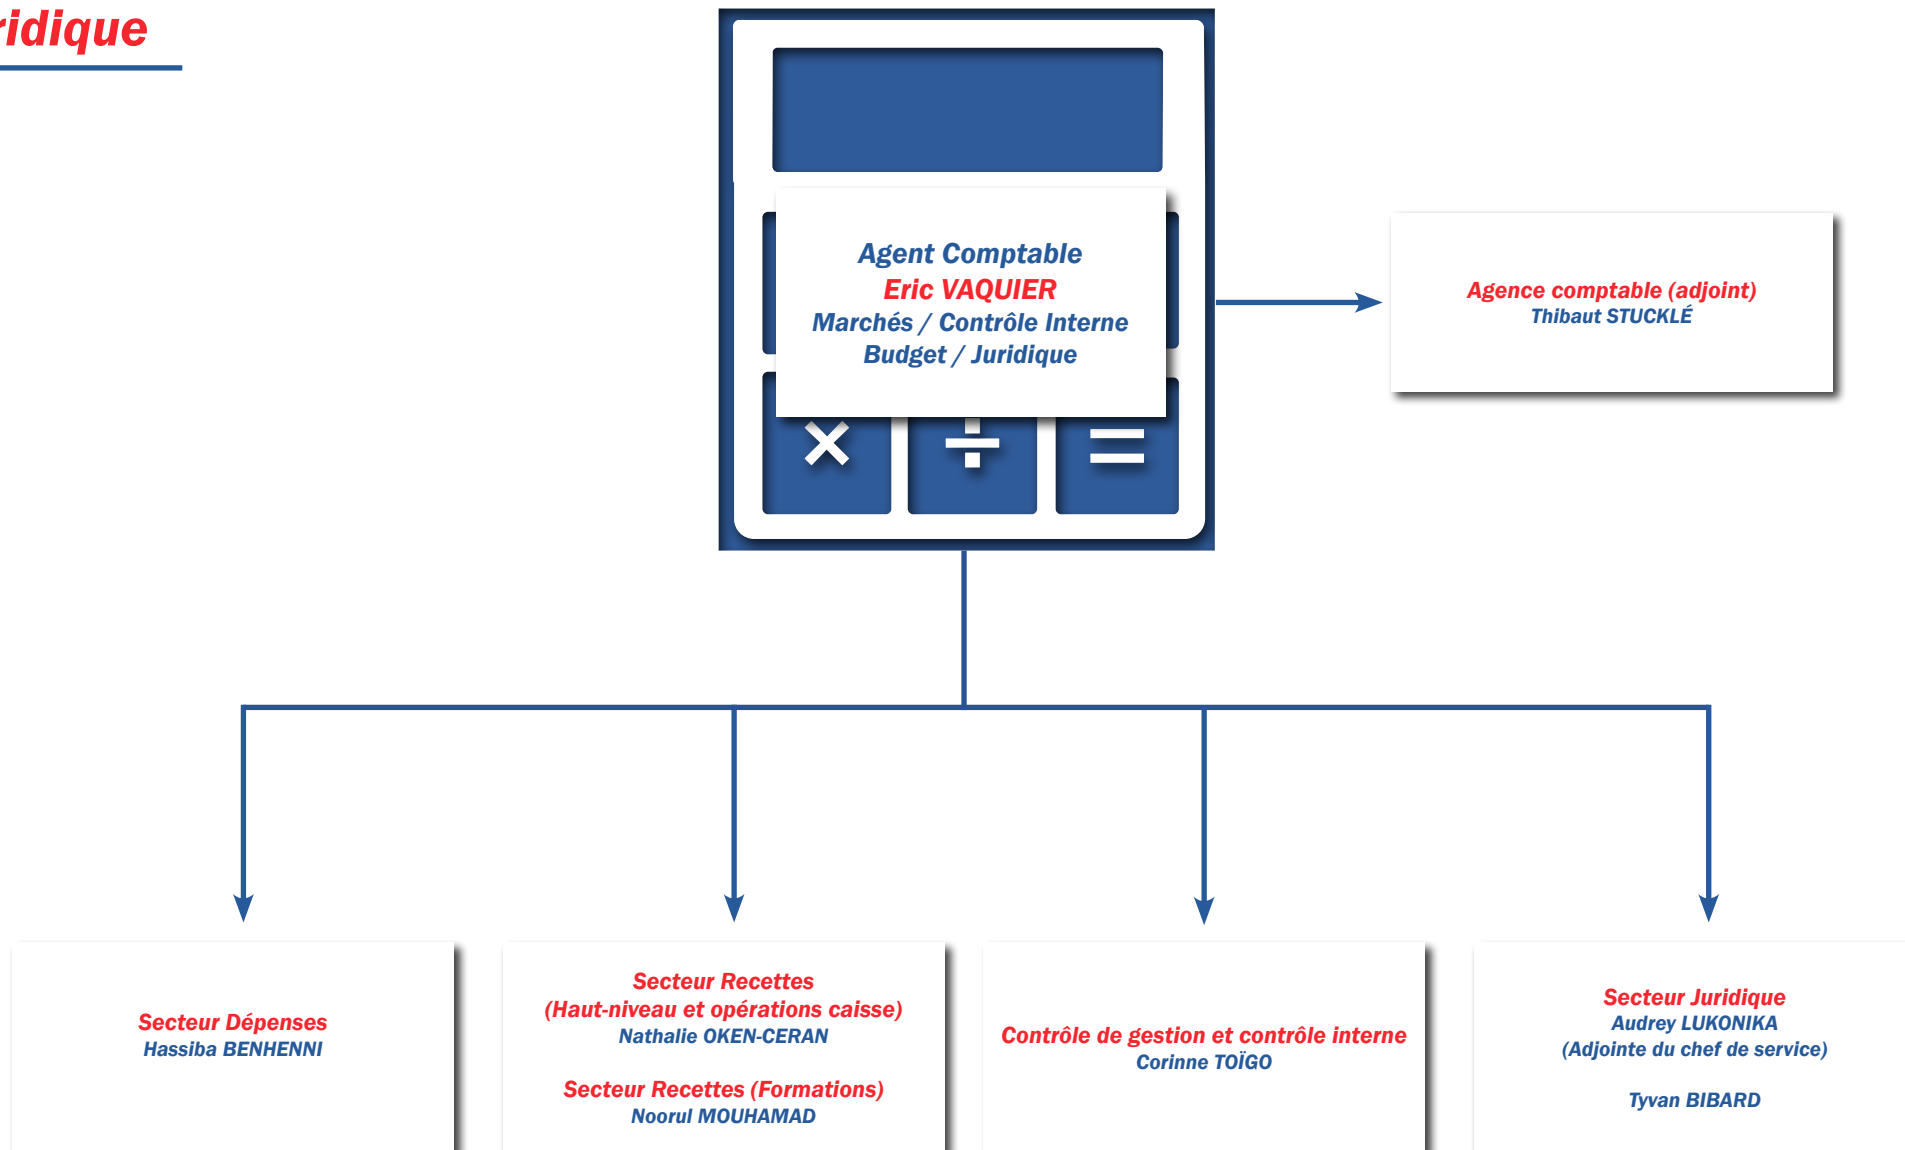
ridique

Agent Comptable
Eric VAQUIER
Marchés / Contrôle Interne
Budget / Juridique

Agence comptable (adjoint)
Thibaut STUCKLÉ

Secteur Dépenses
Hassiba BENHENNI

Secteur Recettes
(Haut-niveau et opérations caisse)
Nathalie OKEN-CERAN

Secteur Recettes (Formations)
Noorul MOUHAMAD

Contrôle de gestion et contrôle interne
Corinne TOÏGO

Secteur Juridique
Audrey LUKONIKA
(Adjointe du chef de service)

Tyvan BIBARD